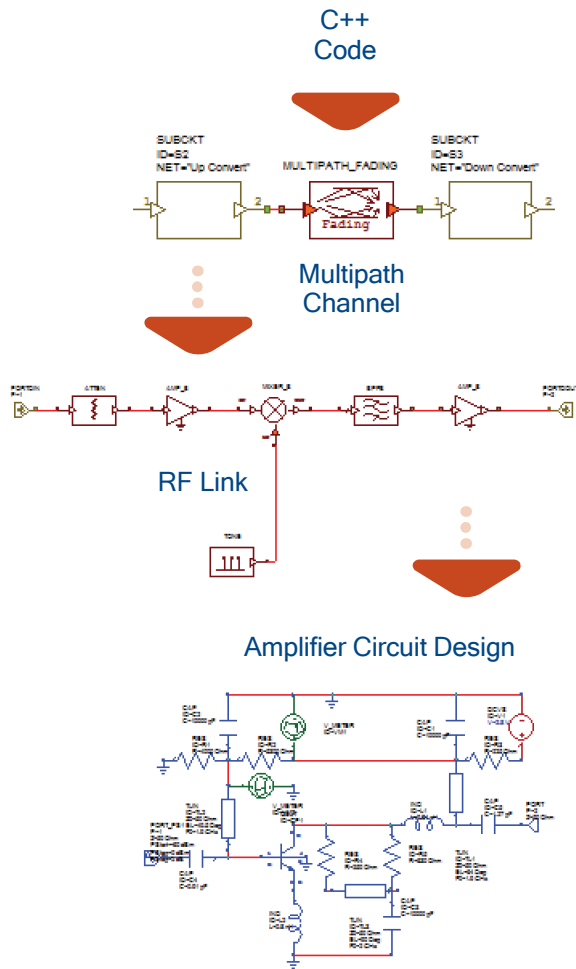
C++
Code

SUBCKT
ID=S2
NET="Up Convert"

MULTIPATH_FADING

Fading

SUBCKT
ID=S3
NET="Down Convert"

1
2
1
2

Multipath
Channel

PORTIN
ATTEN
AMP_B
MIXER_B
BPFB
AMP_B
PORTOUT

RF Link

TONE

Amplifier Circuit Design

CAP
V_METER
ID=VM1
CAP
DCVS
RES
RES
RES
TLIN
V_METER
IND
CAP
PORT
PORT_PS1
RES
RES
IND
CAP
TLIN
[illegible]